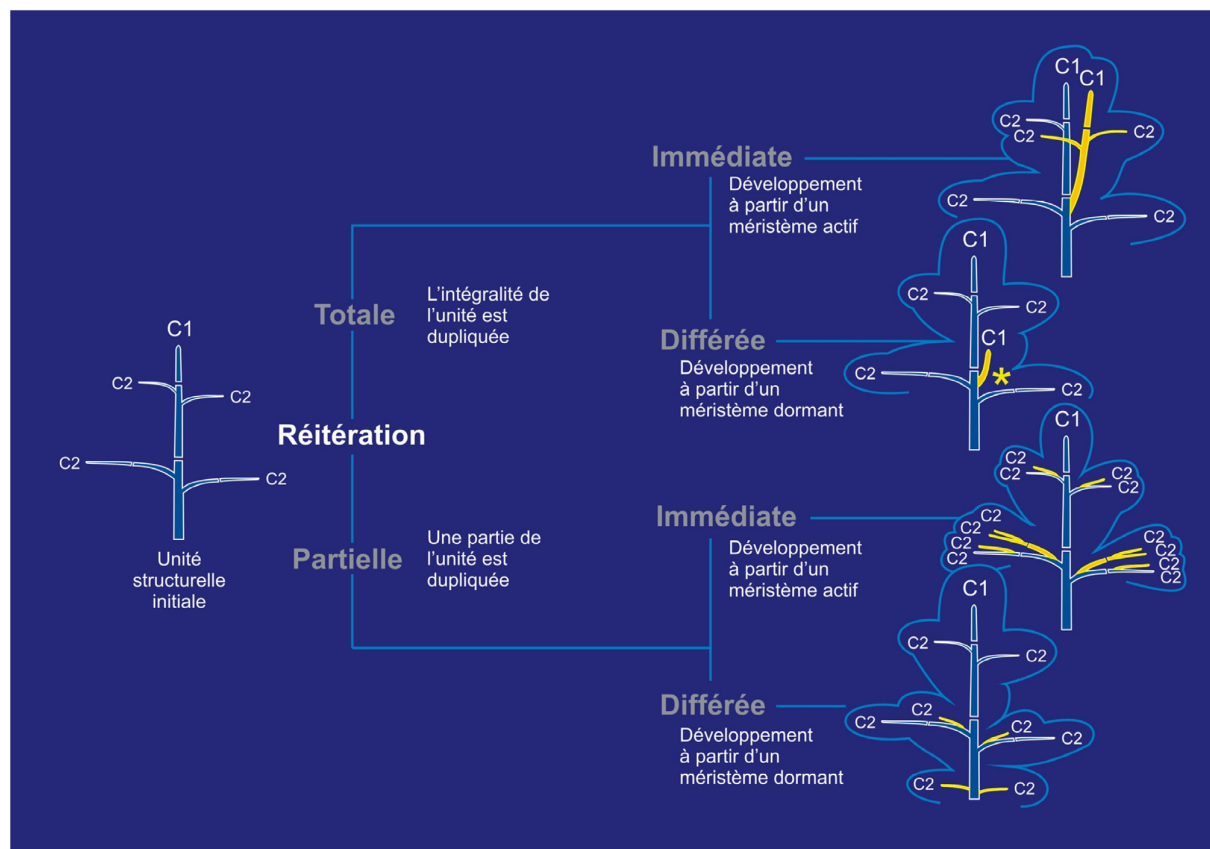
C1
C2
C2
C2
C2
Unité structurelle initiale

Réitération

Totale
L'intégralité de l'unité est dupliquée

Partielle
Une partie de l'unité est dupliquée

Immédiate
Développement à partir d'un méristème actif

C1
C1
C2
C2
C2
C2
C2

Différée
Développement à partir d'un méristème dormant

C1
C2
C2
C1
C2
C2
*

Immédiate
Développement à partir d'un méristème actif

C1
C2
C2
C2
C2
C2
C2
C2
C2
C2
C2
C2
C2
C2
C2

Différée
Développement à partir d'un méristème dormant

C1
C2
C2
C2
C2
C2
C2
C2